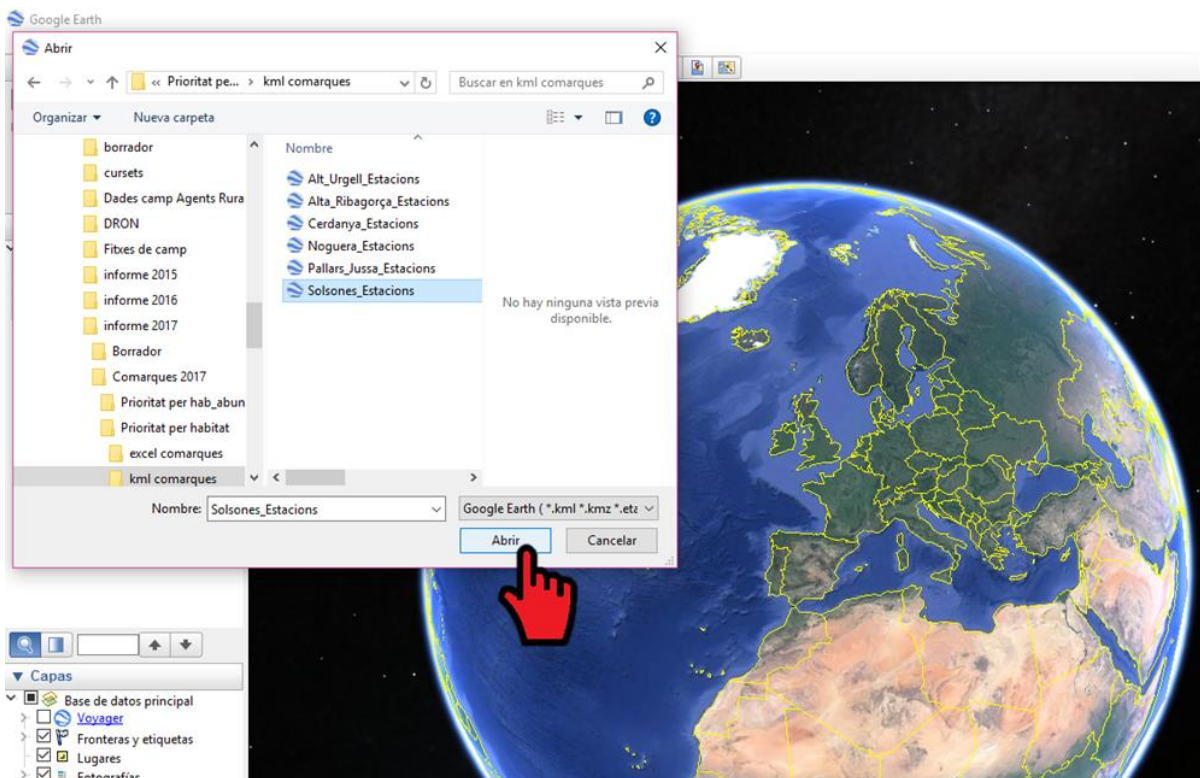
Google Earth

Abrir

« Prioritat pe... > kml comarques

Buscar en kml comarques

Organizar ▾ Nueva carpeta

borrador
cursets
Dades camp Agents Rura
DRON
Fitxes de camp
informe 2015
informe 2016
informe 2017
Borrador
Comarques 2017
Prioritat per hab_abun
Prioritat per habitat
excel comarques
kml comarques

Nombre

Alt_Urgell_Estacions
Alta_Ribagorça_Estacions
Cerdanya_Estacions
Noguera_Estacions
Pallars_Jussa_Estacions
Solsones_Estacions

No hay ninguna vista previa disponible.

Nombre: Solsones_Estacions

Google Earth ( *.kml *.kmz *.eta

Abrir

Cancelar

▼ Capas

Base de datos principal
Voyager
Fronteras y etiquetas
Lugares
Fotografías